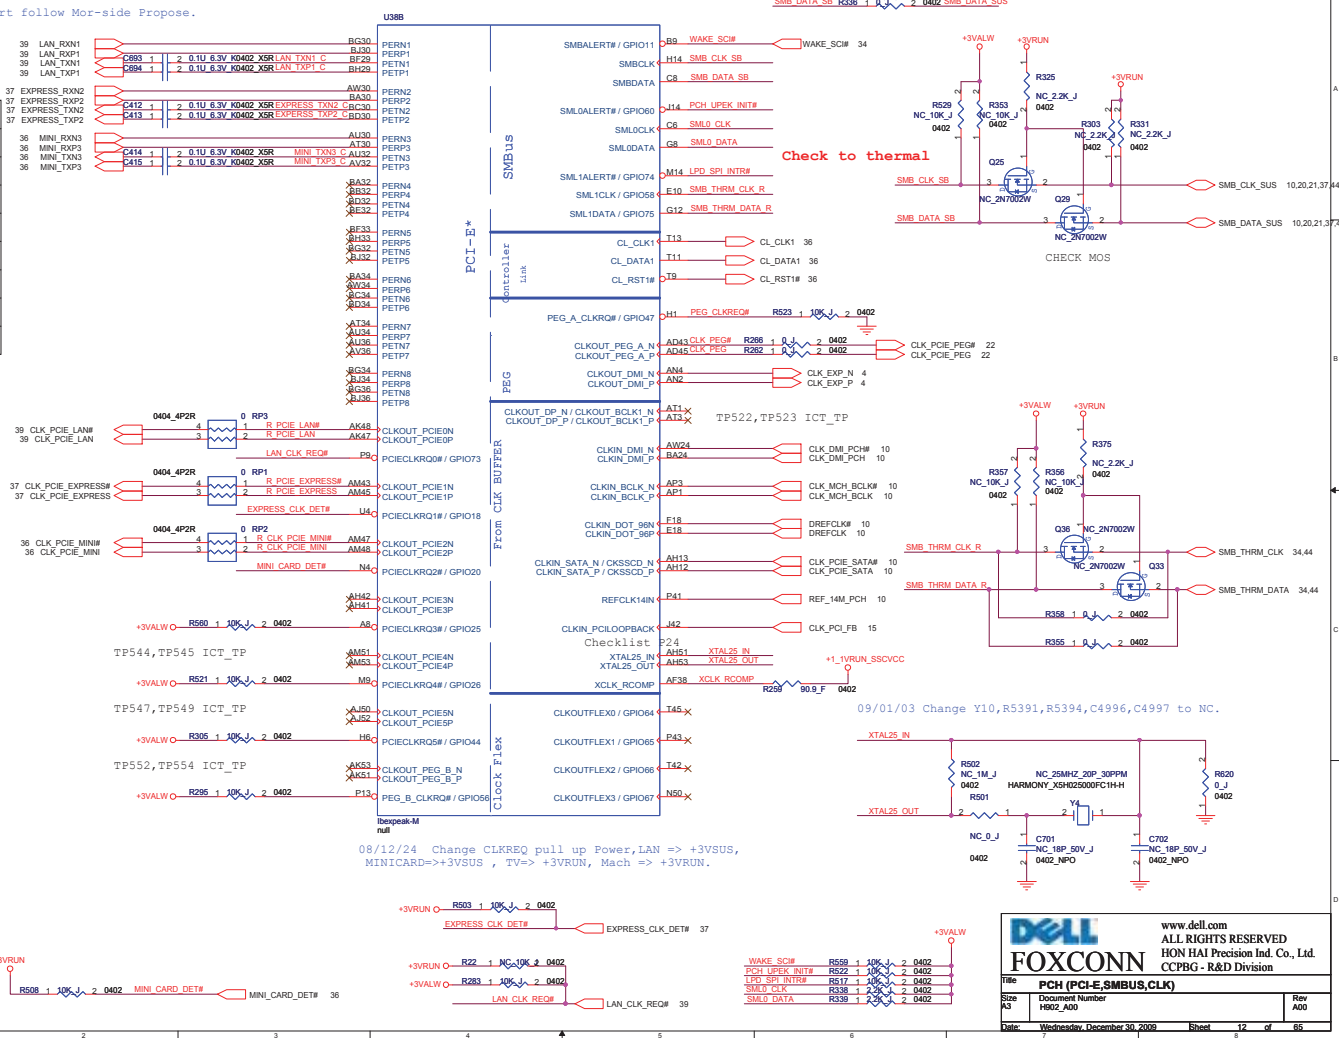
rt follow Mor-side Propose.

U38B

39 LAN_RXN1
39 LAN_RXP1
39 LAN_TXN1
39 LAN_TXP1
C693 1 2 0.1U 6.3V K0402 X5R LAN_TXN1_C
C694 1 2 0.1U 6.3V K0402 X5R LAN_TXP1_C
BG30 PERN1
BJ30 PERP1
BF29 PETN1
BH29 PETP1

37 EXPRESS_RXN2
37 EXPRESS_RXP2
37 EXPRESS_TXN2
37 EXPRESS_TXP2
C412 1 2 0.1U 6.3V K0402 X5R EXPRESS_TXN2_C
C413 1 2 0.1U 6.3V K0402 X5R EXPRESS_TXP2_C
AW30 PERN2
BA30 PERP2
BC30 PETN2
BD30 PETP2

36 MINI_RXN3
36 MINI_RXP3
36 MINI_TXN3
36 MINI_TXP3
C414 1 2 0.1U 6.3V K0402 X5R MINI_TXN3_C
C415 1 2 0.1U 6.3V K0402 X5R MINI_TXP3_C
AU30 PERN3
AT30 PERP3
AU32 PETN3
AV32 PETP3

BA32 PERN4
BB32 PERP4
BD32 PETN4
BE32 PETP4

BF33 PERN5
BH33 PERP5
BG32 PETN5
BJ32 PETP5

BA34 PERN6
AW34 PERP6
BC34 PETN6
BD34 PETP6

AT34 PERN7
AU34 PERP7
AU36 PETN7
AV36 PETP7

BG34 PERN8
BJ34 PERP8
BG36 PETN8
BJ36 PETP8

PCI-E*

SMBus

SMBALERT# / GPIO11 B9 WAKE_SCI# WAKE_SCI# 34
SMBCLK H14 SMB_CLK_SB
SMBDATA C8 SMB_DATA_SB
SML0ALERT# / GPIO60 J14 PCH_UPEK_INIT#
SML0CLK C6 SML0_CLK
SML0DATA G8 SML0_DATA
SML1ALERT# / GPIO74 M14 LPD_SPI_INTR#
SML1CLK / GPIO58 E10 SMB_THRM_CLK_R
SML1DATA / GPIO75 G12 SMB_THRM_DATA_R

Check to thermal

Controller Link
CL_CLK1 T13 CL_CLK1 36
CL_DATA1 T11 CL_DATA1 36
CL_RST1# T9 CL_RST1# 36

PEG_A_CLKRQ# / GPIO47 H1 PEG_CLKREQ# R523 1 10K_J 2 0402

PEG
CLKOUT_PEG_A_N AD43 CLK_PEG# R266 1 0_J 2 0402
CLKOUT_PEG_A_P AD45 CLK_PEG R262 1 0_J 2 0402
CLK_PCIE_PEG# 22
CLK_PCIE_PEG 22
CLKOUT_DMI_N AN4 CLK_EXP_N 4
CLKOUT_DMI_P AN2 CLK_EXP_P 4

CLKOUT_DP_N / CLKOUT_BCLK1_N AT1
CLKOUT_DP_P / CLKOUT_BCLK1_P AT3
TP522,TP523 ICT_TP

From CLK BUFFER
CLKIN_DMI_N AW24 CLK_DMI_PCH# 10
CLKIN_DMI_P BA24 CLK_DMI_PCH 10
CLKIN_BCLK_N AP3 CLK_MCH_BCLK# 10
CLKIN_BCLK_P AP1 CLK_MCH_BCLK 10
CLKIN_DOT_96N F18 DREFCLK# 10
CLKIN_DOT_96P E18 DREFCLK 10
CLKIN_SATA_N / CKSSCD_N AH13 CLK_PCIE_SATA# 10
CLKIN_SATA_P / CKSSCD_P AH12 CLK_PCIE_SATA 10
REFCLK14IN P41 REF_14M_PCH 10
CLKIN_PCILOOPBACK J42 CLK_PCI_FB 15
Checklist P24
XTAL25_IN AH51 XTAL25_IN
XTAL25_OUT AH53 XTAL25_OUT
XCLK_RCOMP AF38 XCLK_RCOMP
R259 90.9_F 0402
+1_1VRUN_SSCVCC

09/01/03 Change Y10,R5391,R5394,C4996,C4997 to NC.

Clock Flex
CLKOUTFLEX0 / GPIO64 T45
CLKOUTFLEX1 / GPIO65 P43
CLKOUTFLEX2 / GPIO66 T42
CLKOUTFLEX3 / GPIO67 N50

0404_4P2R 0 RP3
39 CLK_PCIE_LAN#
39 CLK_PCIE_LAN
R_PCIE_LAN#
R_PCIE_LAN
AK48 CLKOUT_PCIE0N
AK47 CLKOUT_PCIE0P
LAN_CLK_REQ# P9 PCIECLKRQ0# / GPIO73

0404_4P2R 0 RP1
37 CLK_PCIE_EXPRESS#
37 CLK_PCIE_EXPRESS
R_PCIE_EXPRESS#
R_PCIE_EXPRESS
AM43 CLKOUT_PCIE1N
AM45 CLKOUT_PCIE1P
EXPRESS_CLK_DET# U4 PCIECLKRQ1# / GPIO18

0404_4P2R 0 RP2
36 CLK_PCIE_MINI#
36 CLK_PCIE_MINI
R_CLK_PCIE_MINI#
R_CLK_PCIE_MINI
AM47 CLKOUT_PCIE2N
AM48 CLKOUT_PCIE2P
MINI_CARD_DET# N4 PCIECLKRQ2# / GPIO20

AH42 CLKOUT_PCIE3N
AH41 CLKOUT_PCIE3P
+3VALW R560 1 10K_J 2 0402 A8 PCIECLKRQ3# / GPIO25

TP544,TP545 ICT_TP
AM51 CLKOUT_PCIE4N
AM53 CLKOUT_PCIE4P
+3VALW R521 1 10K_J 2 0402 M9 PCIECLKRQ4# / GPIO26

TP547,TP549 ICT_TP
AJ50 CLKOUT_PCIE5N
AJ52 CLKOUT_PCIE5P
+3VALW R305 1 10K_J 2 0402 H6 PCIECLKRQ5# / GPIO44

TP552,TP554 ICT_TP
AK53 CLKOUT_PEG_B_N
AK51 CLKOUT_PEG_B_P
+3VALW R295 1 10K_J 2 0402 P13 PEG_B_CLKRQ# / GPIO56

Ibexpeak-M
null

08/12/24 Change CLKREQ pull up Power,LAN => +3VSUS,
MINICARD=>+3VSUS , TV=> +3VRUN, Mach => +3VRUN.

SMB_DATA_SB R336 1 0_J 2 0402 SMB_DATA_SUS
+3VALW +3VRUN +3VRUN
R325 NC_2.2K_J 0402
R529 NC_10K_J 0402
R353 NC_10K_J 0402
R303 NC_2.2K_J 0402
R331 NC_2.2K_J 0402
Q25 NC_2N7002W
SMB_CLK_SB
SMB_CLK_SUS 10,20,21,37,44
Q29 NC_2N7002W
SMB_DATA_SB
SMB_DATA_SUS 10,20,21,37
CHECK MOS

+3VALW +3VRUN
R375 NC_2.2K_J 0402
R357 NC_10K_J 0402
R356 NC_10K_J 0402
Q36 NC_2N7002W
SMB_THRM_CLK_R
SMB_THRM_CLK 34,44
Q33 NC_2N7002W
SMB_THRM_DATA_R
SMB_THRM_DATA 34,44
R358 1 0_J 2 0402
R355 1 0_J 2 0402

XTAL25_IN
R502 NC_1M_J 0402
NC_25MHZ_20P_30PPM
HARMONY_X5H025000FC1H-H
R620 0_J 0402
R501
XTAL25_OUT
Y4
NC_0_J 0402
C701 NC_18P_50V_J 0402_NPO
C702 NC_18P_50V_J 0402_NPO

+3VRUN R503 1 10K_J 2 0402
EXPRESS_CLK_DET# EXPRESS_CLK_DET# 37

+3VRUN R22 1 NC_10K_J 2 0402
+3VALW R283 1 10K_J 2 0402
LAN_CLK_REQ# LAN_CLK_REQ# 39

3VRUN
R508 1 10K_J 2 0402 MINI_CARD_DET# MINI_CARD_DET# 36

+3VALW
WAKE_SCI# R559 1 10K_J 2 0402
PCH_UPEK_INIT# R522 1 10K_J 2 0402
LPD_SPI_INTR# R517 1 10K_J 2 0402
SML0_CLK R338 1 2.2K_J 2 0402
SML0_DATA R339 1 2.2K_J 2 0402

DELL
FOXCONN
www.dell.com
ALL RIGHTS RESERVED
HON HAI Precision Ind. Co., Ltd.
CCPBG - R&D Division
Title PCH (PCI-E,SMBUS,CLK)
Size A3
Document Number H902_A00
Rev A00
Date: Wednesday, December 30, 2009
Sheet 12 of 65

2 3 4 5 6 7 8
A B C D